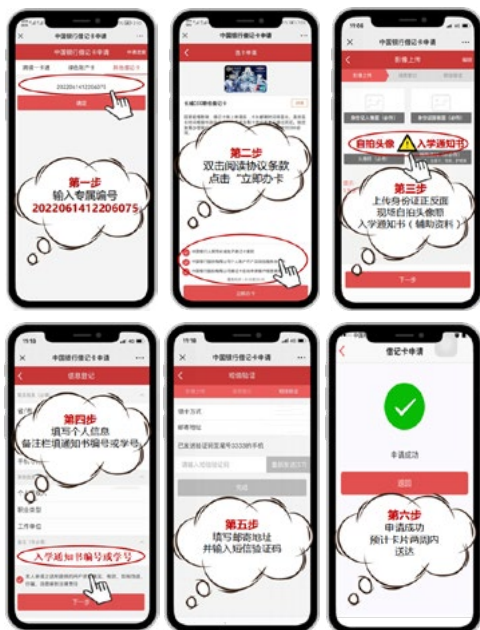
中国银行借记卡申请

2022061412206075

确定

第一步
输入专属编号
2022061412206075

选卡申请

长城300周年纪念借记卡

第二步
双击阅读协议条款
点击“立即办卡”

立即办卡

影像上传

自拍头像

入学通知书

第三步
上传身份证正反面
现场自拍头像照
入学通知书（辅助资料）

下一步

中国银行借记卡申请

信息登记

第四步
填写个人信息
备注栏填通知书编号或学号

入学通知书编号或学号

下一步

短信验证

领卡方式

邮寄地址

完成

第五步
填写邮寄地址
并输入短信验证码

借记卡申请

申请成功

返回

第六步
申请成功
预计卡片两周内
送达